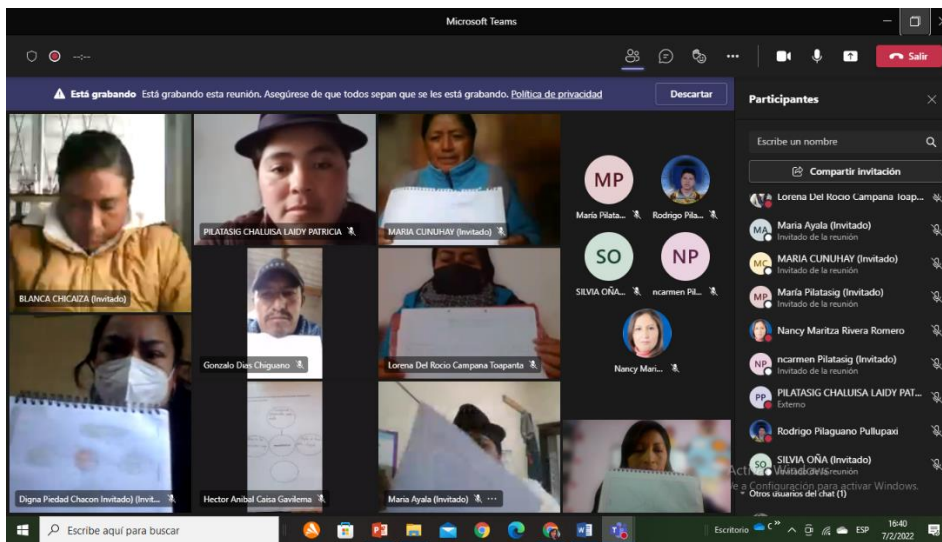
Microsoft Teams

--:--

Salir

Está grabando Está grabando esta reunión. Asegúrese de que todos sepan que se les está grabando. Política de privacidad

Descartar

Participantes

Escribe un nombre

Compartir invitación

Lorena Del Rocio Campana Toap...

Maria Ayala (Invitado)
Invitado de la reunión

MARIA CUNUHAY (Invitado)
Invitado de la reunión

María Pilatasig (Invitado)
Invitado de la reunión

Nancy Maritza Rivera Romero

ncarmen Pilatasig (Invitado)
Invitado de la reunión

PILATASIG CHALUISA LAIDY PAT...
Externo

Rodrigo Pilaguano Pullupaxi

SILVIA OÑA (Invitado)
Invitado de la reunión

Otros usuarios del chat (1)

BLANCA CHICAIZA (Invitado)

PILATASIG CHALUISA LAIDY PATRICIA

MARIA CUNUHAY (Invitado)

MP
María Pilata...

Rodrigo Pila...

SO
SILVIA OÑA...

NP
ncarmen Pil...

Nancy Mari...

Gonzalo Dias Chiguano

Lorena Del Rocio Campana Toapanta

Digna Piedad Chacon Invitado) (Invit...

Hector Anibal Caisa Gavilema

Maria Ayala (Invitado)

Activar Windows
Ve a Configuración para activar Windows.

Escribe aquí para buscar

Escritorio

ESP

16:40
7/2/2022